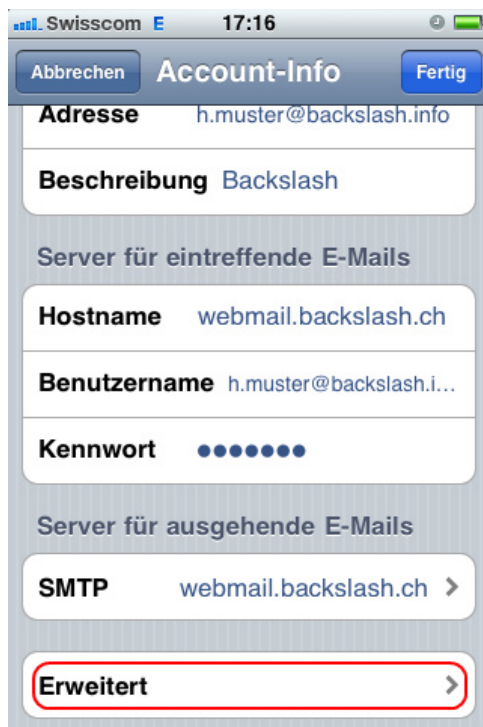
Swisscom E 17:16

Abbrechen Account-Info Fertig

Adresse h.muster@backslash.info

Beschreibung Backslash

Server für eintreffende E-Mails

Hostname webmail.backslash.ch

Benutzername h.muster@backslash.i...

Kennwort •••••••

Server für ausgehende E-Mails

SMTP webmail.backslash.ch

Erweitert